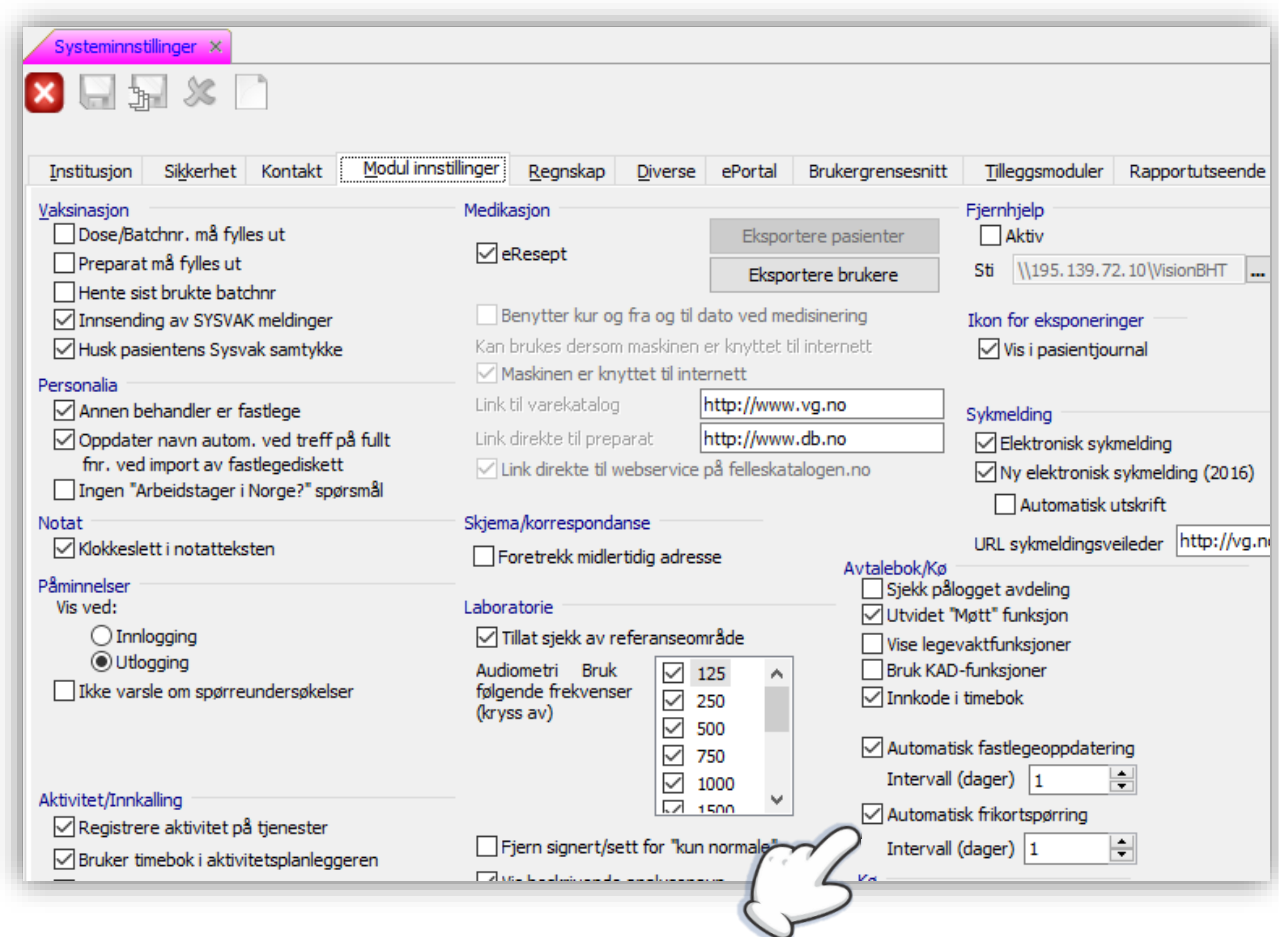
Systeminnstillinger ×

Institusjon | Sikkerhet | Kontakt | Modul innstillinger | Regnskap | Diverse | ePortal | Brukergrensesnitt | Tilleggsmoduler | Rapportutseende

Vaksinasjon
Dose/Batchnr. må fylles ut
Preparat må fylles ut
Hente sist brukte batchnr
Innsending av SYSVAK meldinger
Husk pasientens Sysvak samtykke

Personalia
Annen behandler er fastlege
Oppdater navn autom. ved treff på fullt fnr. ved import av fastlegediskett
Ingen "Arbeidstager i Norge?" spørsmål

Notat
Klokkeslett i notatteksten

Påminnelser
Vis ved:
Innlogging
Utlogging
Ikke varsle om spørreundersøkelser

Aktivitet/Innkalling
Registrere aktivitet på tjenester
Bruker timebok i aktivitetsplanleggeren

Medikasjon
eResept
Eksportere pasienter
Eksportere brukere
Benytter kur og fra og til dato ved medisinering
Kan brukes dersom maskinen er knyttet til internett
Maskinen er knyttet til internett
Link til varekatalog http://www.vg.no
Link direkte til preparat http://www.db.no
Link direkte til webservice på felleskatalogen.no

Skjema/korrespondanse
Foretrekk midlertidig adresse

Laboratorie
Tillat sjekk av referanseområde
Audiometri Bruk følgende frekvenser (kryss av)
125
250
500
750
1000
1500
Fjern signert/sett for "kun normale"
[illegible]

Fjernhjelp
Aktiv
Sti \\195.139.72.10\VisionBHT ...

Ikon for eksponeringer
Vis i pasientjournal

Sykmelding
Elektronisk sykmelding
Ny elektronisk sykmelding (2016)
Automatisk utskrift
URL sykmeldingsveileder http://vg.n

Avtalebok/Kø
Sjekk pålogget avdeling
Utvidet "Møtt" funksjon
Vise legevaktfunksjoner
Bruk KAD-funksjoner
Innkode i timebok
Automatisk fastlegeoppdatering
Intervall (dager) 1
Automatisk frikortspørring
Intervall (dager) 1
Kø